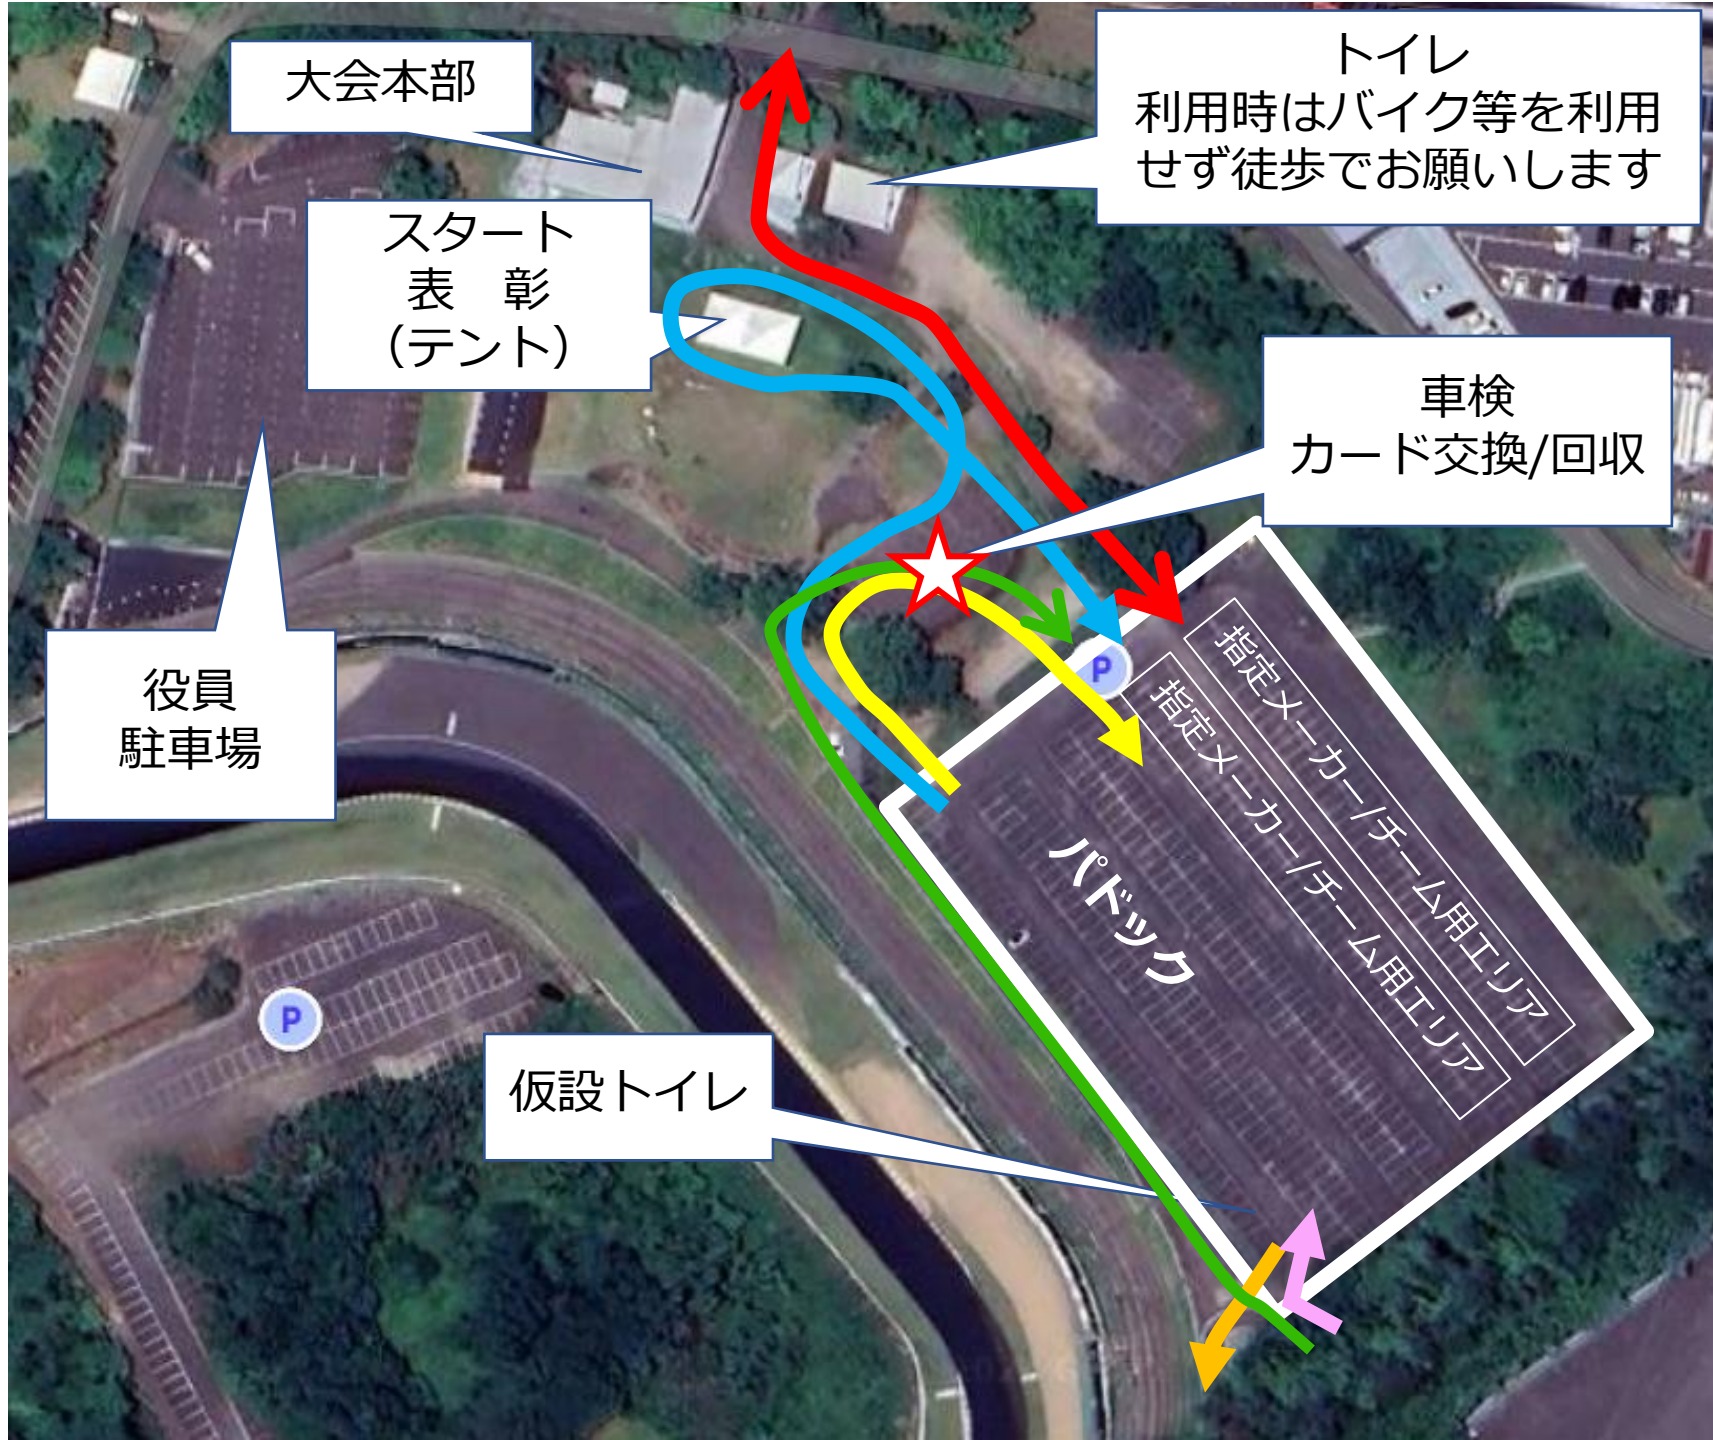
大会本部

トイレ
利用時はバイク等を利用せず徒歩でお願いします

スタート
表　彰
（テント）

車検
カード交換/回収

役員
駐車場

P

指定メーカー/チーム用エリア

指定メーカー/チーム用エリア

パドック

P

仮設トイレ